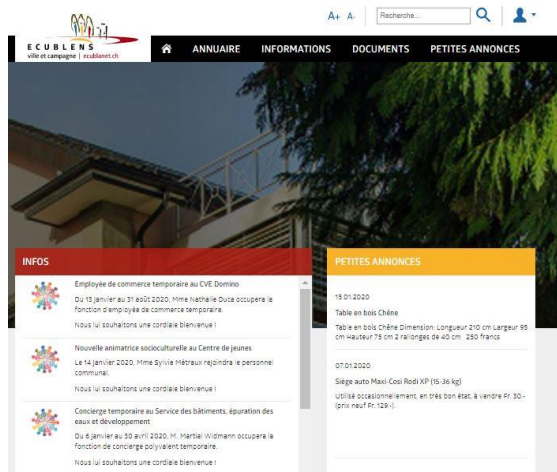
A+ A-

Recherche...

ECUBLENS
ville et campagne | ecublanet.ch

ANNUAIRE INFORMATIONS DOCUMENTS PETITES ANNONCES

INFOS

Employée de commerce temporaire au CVE Domino

Du 13 janvier au 31 août 2020, Mme Nathalie Duca occupera la fonction d'employée de commerce temporaire.

Nous lui souhaitons une cordiale bienvenue !

Nouvelle animatrice socioculturelle au Centre de jeunes

Le 14 janvier 2020, Mme Sylvie Métraux rejoindra le personnel communal.

Nous lui souhaitons une cordiale bienvenue !

Concierge temporaire au Service des bâtiments, épuration des eaux et développement

Du 6 janvier au 30 avril 2020, M. Martial Widmann occupera la fonction de concierge polyvalent temporaire.

Nous lui souhaitons une cordiale bienvenue !

PETITES ANNONCES

15.01.2020

Table en bois Chêne

Table en bois Chêne Dimension: Longueur 210 cm Largeur 95 cm Hauteur 75 cm 2 rallonges de 40 cm 250 francs

07.01.2020

Siège auto Maxi-Cosi Rodi XP (15-36 kg)

Utilisé occasionnellement, en très bon état, à vendre Fr. 30.- (prix neuf Fr. 129.-).